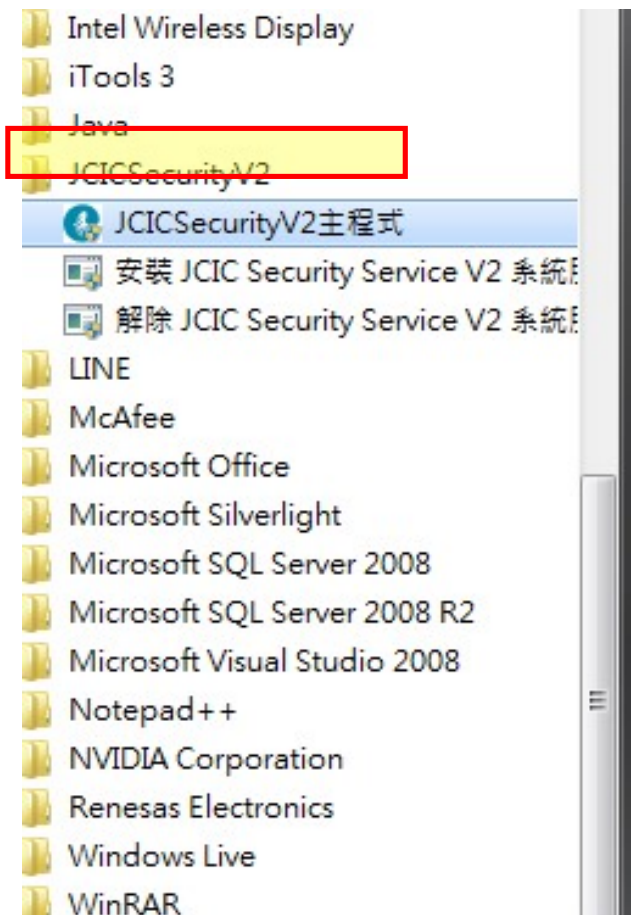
Intel Wireless Display
iTools 3
Java
JCICSecurityV2
JCICSecurityV2主程式
安裝 JCIC Security Service V2 系統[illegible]
解除 JCIC Security Service V2 系統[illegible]
LINE
McAfee
Microsoft Office
Microsoft Silverlight
Microsoft SQL Server 2008
Microsoft SQL Server 2008 R2
Microsoft Visual Studio 2008
Notepad++
NVIDIA Corporation
Renesas Electronics
Windows Live
WinRAR